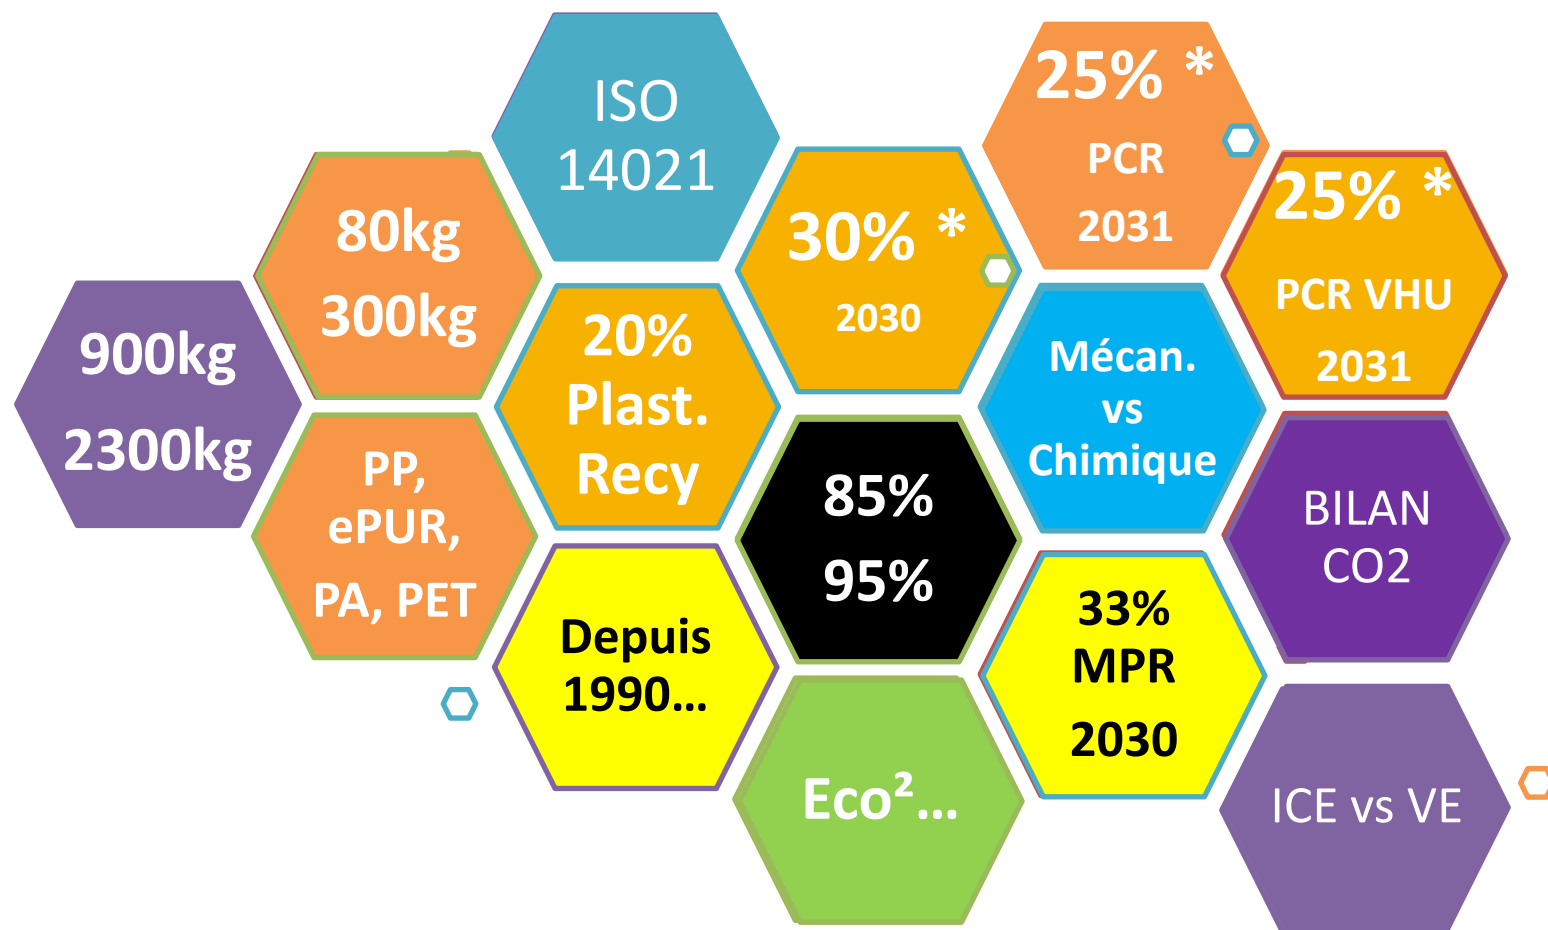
900kg
2300kg

80kg
300kg

PP,
ePUR,
PA, PET

ISO
14021

20%
Plast.
Recy

Depuis
1990…

30% *
2030

85%
95%

Eco²…

25% *
PCR
2031

Mécan.
vs
Chimique

33%
MPR
2030

25% *
PCR VHU
2031

BILAN
CO2

ICE vs VE